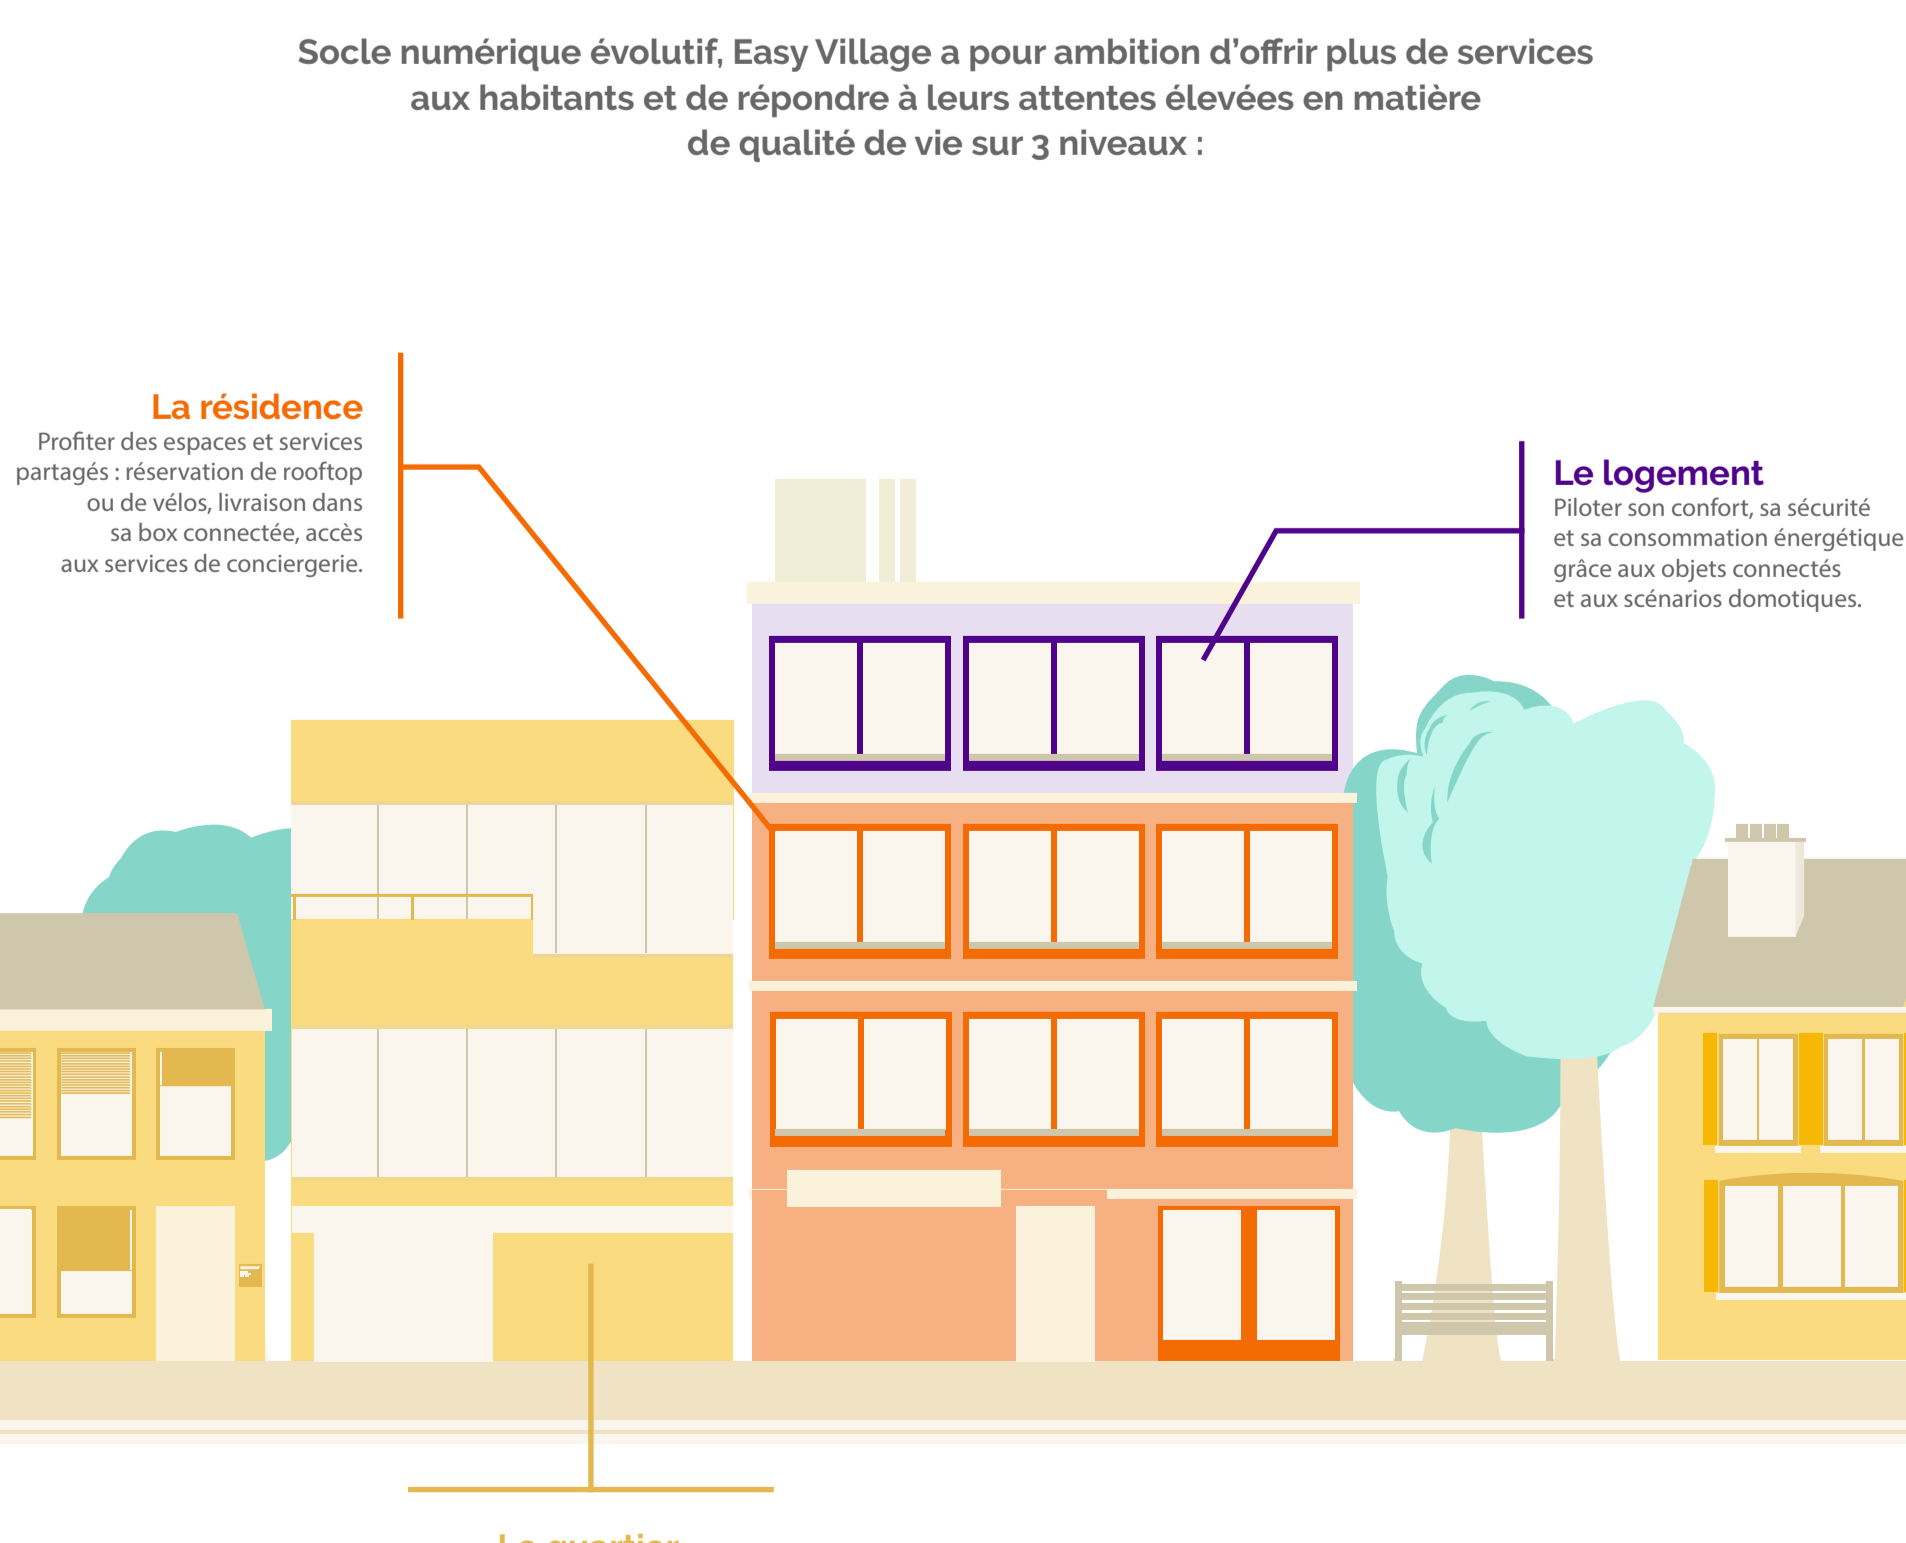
Socle numérique évolutif, Easy Village a pour ambition d'offrir plus de services aux habitants et de répondre à leurs attentes élevées en matière de qualité de vie sur 3 niveaux :

La résidence
Profiter des espaces et services partagés : réservation de rooftop ou de vélos, livraison dans sa box connectée, accès aux services de conciergerie.

Le logement
Piloter son confort, sa sécurité et sa consommation énergétique grâce aux objets connectés et aux scénarios domotiques.

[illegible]